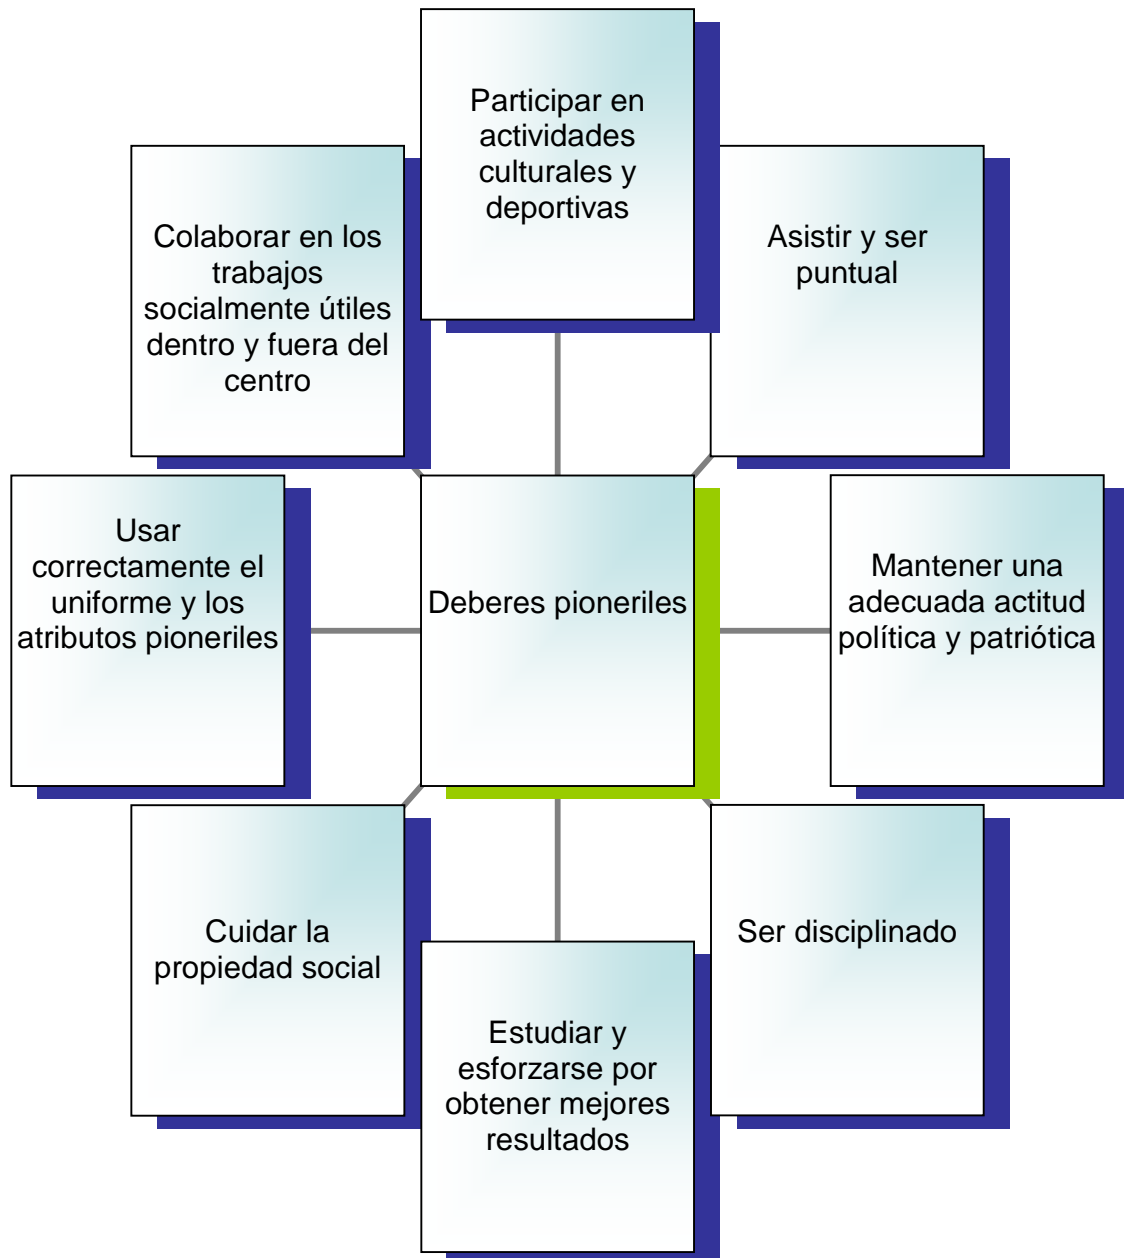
Participar en actividades culturales y deportivas

Colaborar en los trabajos socialmente útiles dentro y fuera del centro

Asistir y ser puntual

Usar correctamente el uniforme y los atributos pioneriles

Deberes pioneriles

Mantener una adecuada actitud política y patriótica

Cuidar la propiedad social

Ser disciplinado

Estudiar y esforzarse por obtener mejores resultados